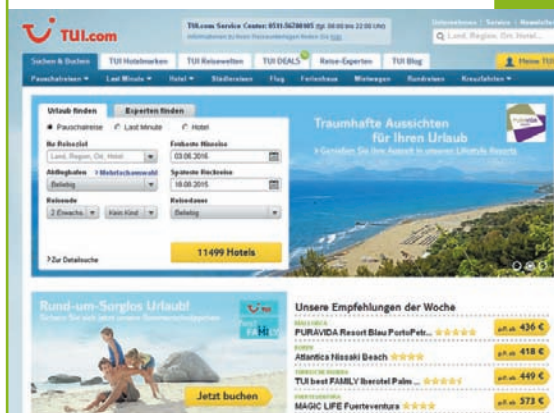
TUI.com

TUI.com Service Center: 0511.56780005 (Mo-So 08:00 bis 22:00 Uhr)
Informationen zu Ihren Reiseunterlagen finden Sie hier

Unternehmen | Service | Newsletter

Land, Region, Ort, Hotel...

Suchen & Buchen | TUI Hotelmarken | TUI Reisewelten | TUI DEALS | Reise-Experten | TUI Blog | Meine TUI

Pauschalreisen | Last Minute | Hotel | Städtereisen | Flug | Ferienhaus | Mietwagen | Rundreisen | Kreuzfahrten

Urlaub finden | Experten finden

Pauschalreise | Last Minute | Hotel

Ihr Reiseziel
Land, Region, Ort, Hotel

Früheste Hinreise
03.06.2016

Abflughafen
Hotelschnellwahl
Beliebig

Späteste Rückreise
18.06.2016

Reisende
2 Erwachs. | Kein Kind

Reisedauer
Beliebig

Zur Detailsuche

11499 Hotels

Traumhafte Aussichten für Ihren Urlaub
Genießen Sie Ihre Auszeit in unseren Lifestyle Resorts

Rund-um-Sorglos Urlaub!

Jetzt buchen

Unsere Empfehlungen der Woche

MALLORCA
PURAVIDA Resort Blau PortoPetr... ★★★★★
p.P. ab 436 €

KRETA
Atlantica Nissaki Beach ★★★★
p.P. ab 418 €

TUI best FAMILY Iberotel Palm ... ★★★★
p.P. ab 449 €

FUERTEVENTURA
MAGIC LIFE Fuerteventura ★★★★
p.P. ab 573 €